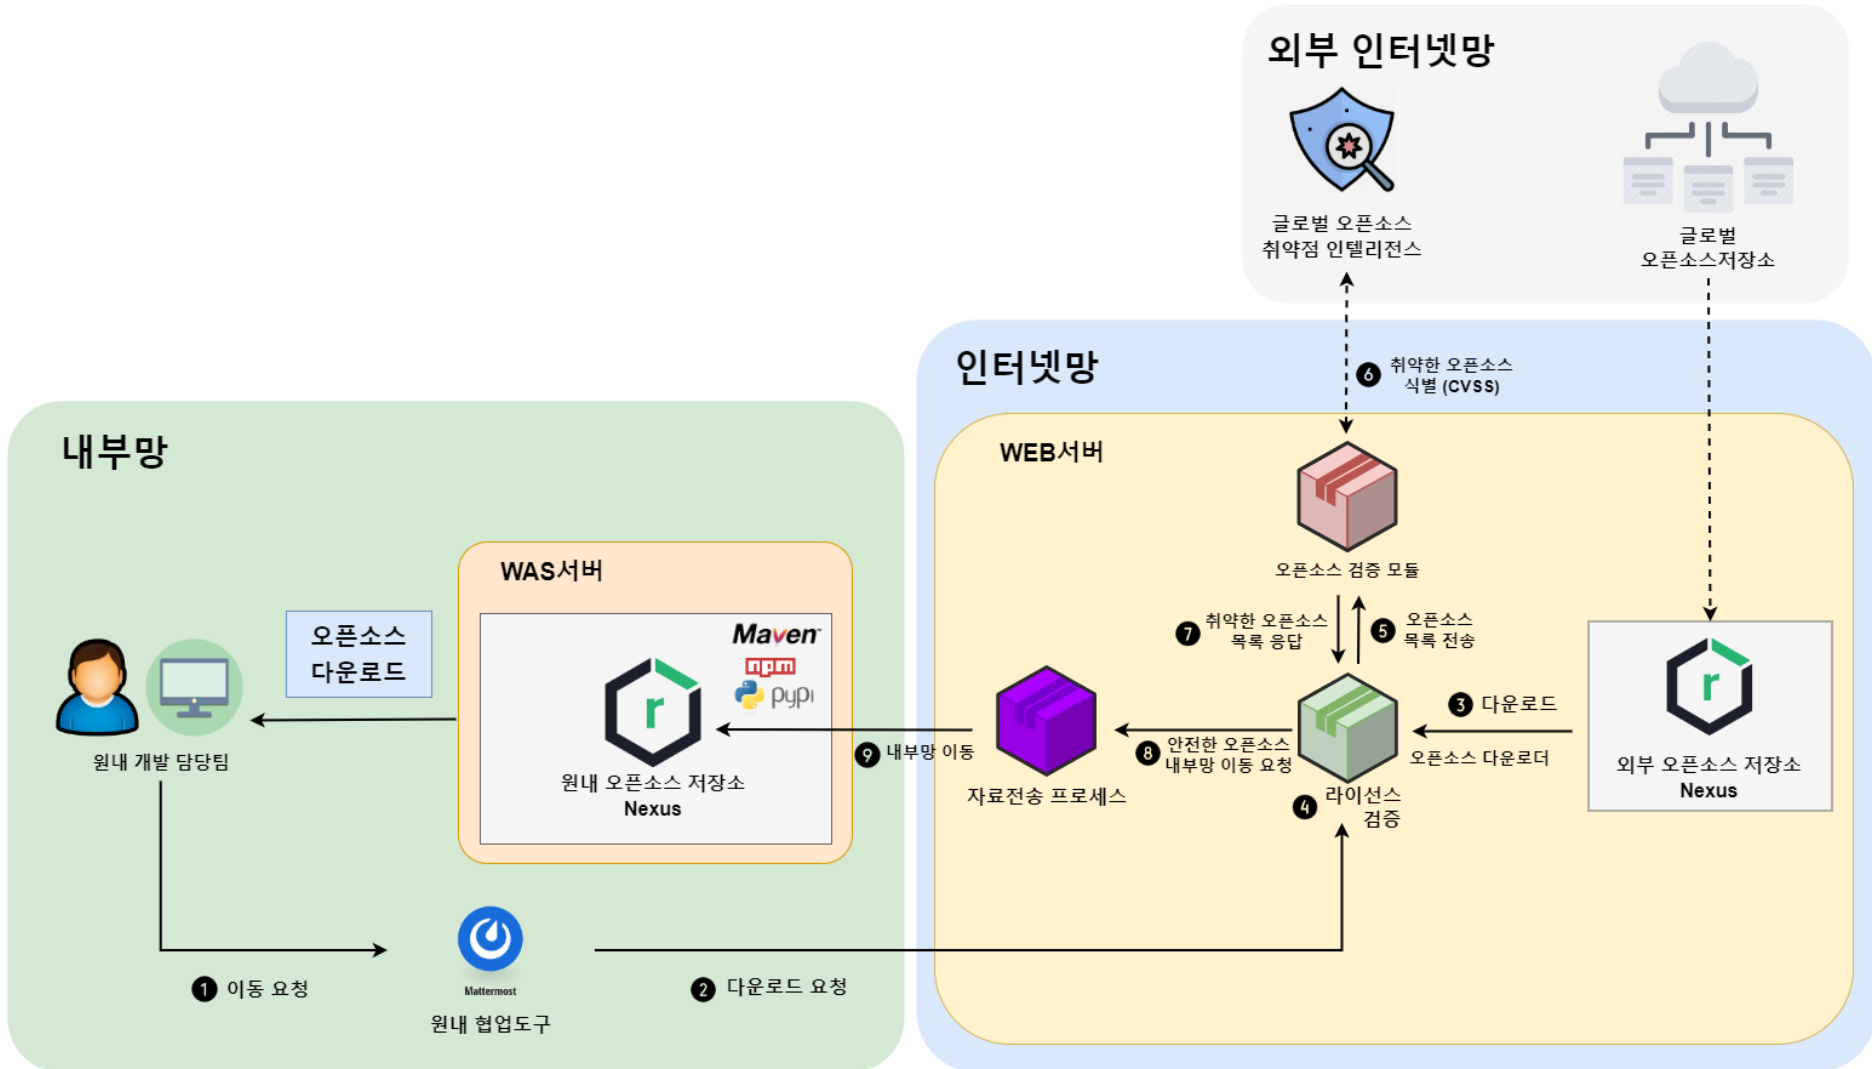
외부 인터넷망

글로벌 오픈소스 취약점 인텔리전스

글로벌 오픈소스저장소

인터넷망

❻ 취약한 오픈소스 식별 (CVSS)

WEB서버

오픈소스 검증 모듈

❼ 취약한 오픈소스 목록 응답

❺ 오픈소스 목록 전송

❸ 다운로드

오픈소스 다운로더

외부 오픈소스 저장소
Nexus

내부망

WAS서버

오픈소스 다운로드

Maven
npm
pypi

원내 오픈소스 저장소
Nexus

원내 개발 담당팀

❾ 내부망 이동

자료전송 프로세스

❽ 안전한 오픈소스 내부망 이동 요청

❹ 라이선스 검증

❶ 이동 요청

Mattermost

원내 협업도구

❷ 다운로드 요청